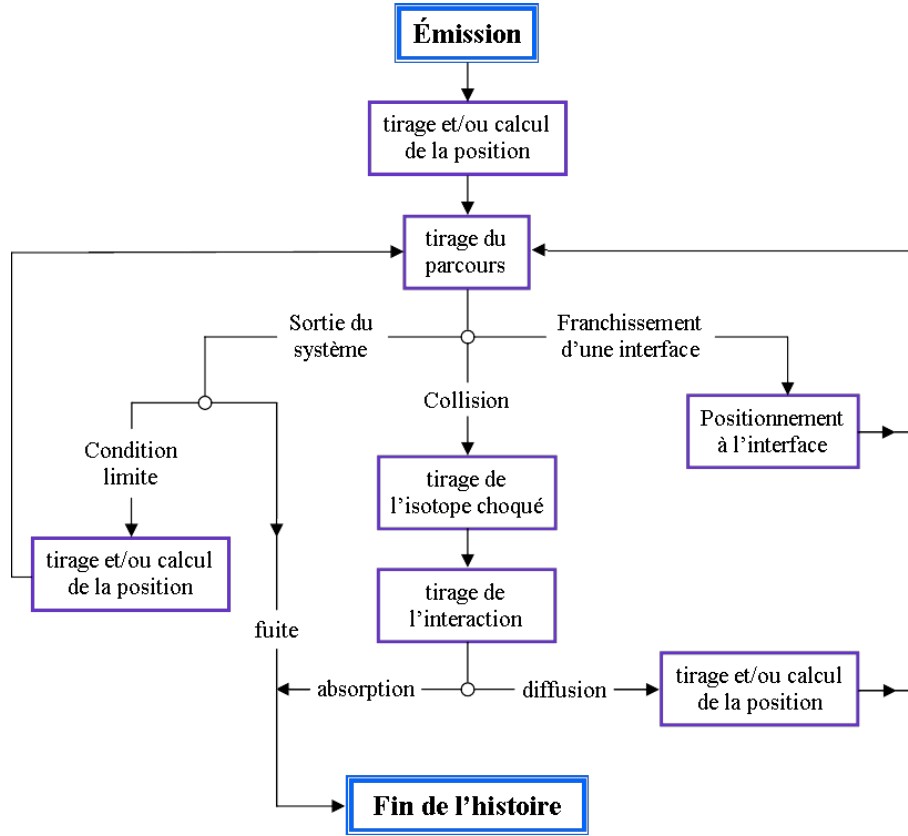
Émission

tirage et/ou calcul de la position

tirage du parcours

Sortie du système

Franchissement d’une interface

Collision

Condition limite

Positionnement à l’interface

tirage de l’isotope choqué

tirage et/ou calcul de la position

tirage de l’interaction

fuite

absorption

diffusion

tirage et/ou calcul de la position

Fin de l’histoire